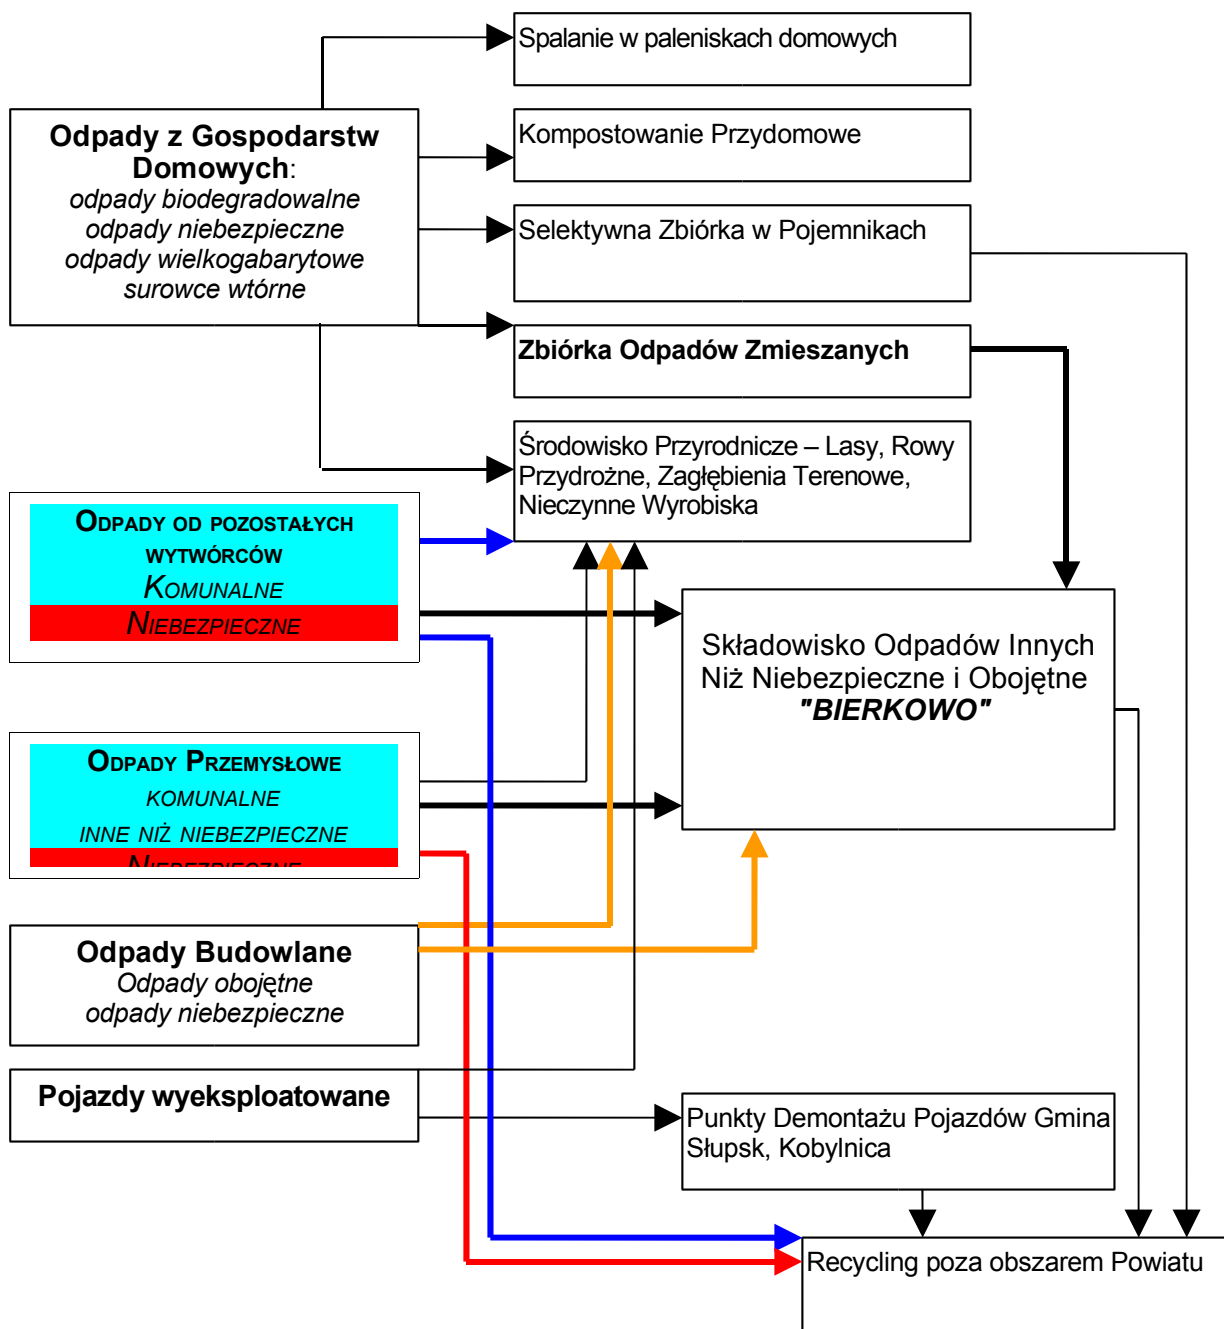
Spalanie w paleniskach domowych

Odpady z Gospodarstw Domowych:
odpady biodegradowalne
odpady niebezpieczne
odpady wielkogabarytowe
surowce wtórne

Kompostowanie Przydomowe

Selektywna Zbiórka w Pojemnikach

Zbiórka Odpadów Zmieszanych

Środowisko Przyrodnicze – Lasy, Rowy Przydrożne, Zagłębienia Terenowe, Nieczynne Wyrobiska

ODPADY OD POZOSTAŁYCH WYTWÓRCÓW
KOMUNALNE
NIEBEZPIECZNE

Składowisko Odpadów Innych Niż Niebezpieczne i Obojętne
"BIERKOWO"

ODPADY PRZEMYSŁOWE
KOMUNALNE
INNE NIŻ NIEBEZPIECZNE
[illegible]

Odpady Budowlane
Odpady obojętne
odpady niebezpieczne

Pojazdy wyeksploatowane

Punkty Demontażu Pojazdów Gmina Słupsk, Kobylnica

Recycling poza obszarem Powiatu